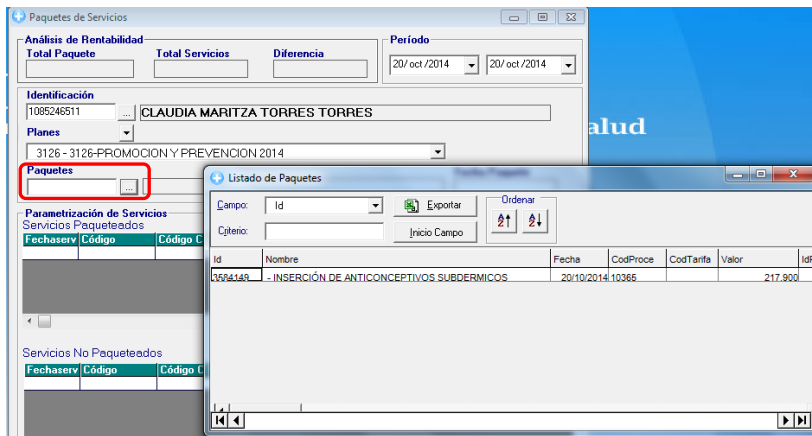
Paquetes de Servicios

Análisis de Rentabilidad
Total Paquete
Total Servicios
Diferencia

Período
20/ oct /2014
20/ oct /2014

Identificación
1085246511
...
CLAUDIA MARITZA TORRES TORRES

Planes
3126 - 3126-PROMOCION Y PREVENCION 2014

Paquetes
...

alud

Parametrización de Servicios
Servicios Paqueteados

| Fechaserv | Código | Código C |
|---|---|---|

Servicios No Paqueteados

| Fechaserv | Código | Código C |
|---|---|---|

Listado de Paquetes

Campo: Id
Criterio:
Exportar
Inicio Campo
Ordenar

| Id | Nombre | Fecha | CodProce | CodTarifa | Valor | IdF |
|---|---|---|---|---|---|---|
| 3584149 | - INSERCIÓN DE ANTICONCEPTIVOS SUBDERMICOS | 20/10/2014 | 10365 | | 217.900 | |